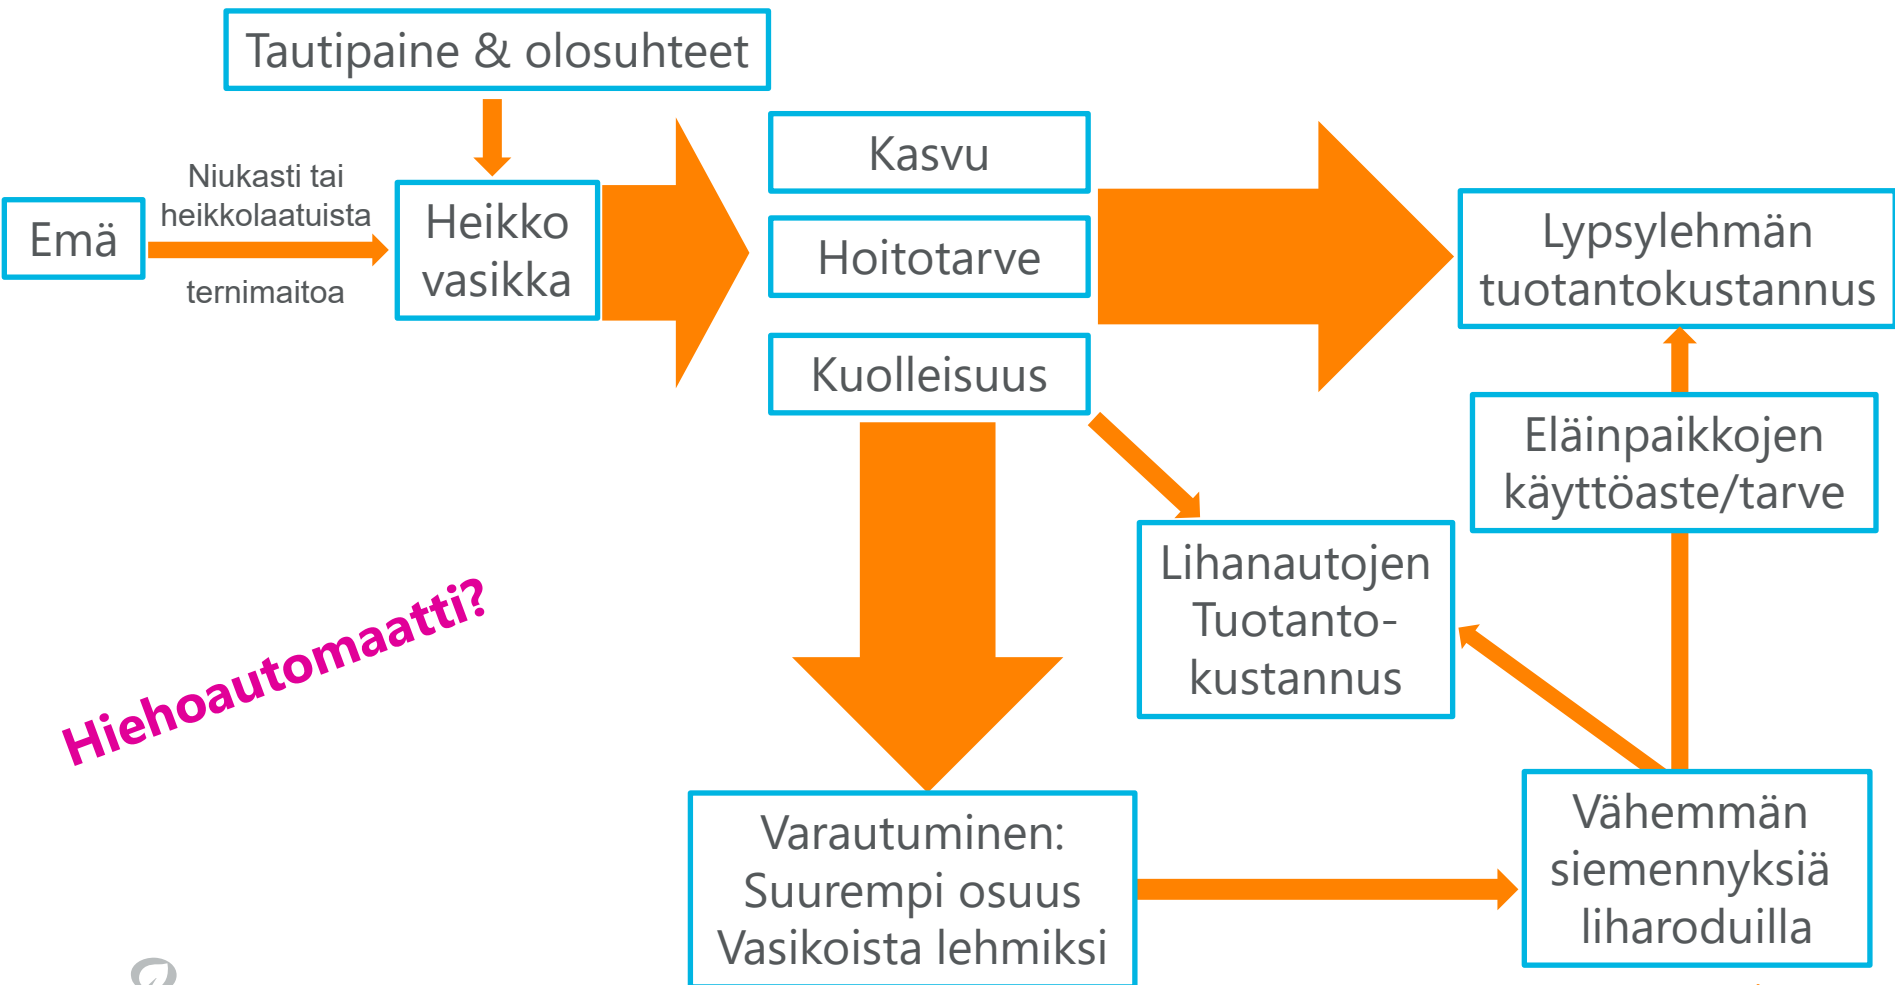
Tautipaine & olosuhteet

Emä

Niukasti tai heikkolaatuista ternimaitoa

Heikko vasikka

Kasvu

Hoitotarve

Kuolleisuus

Lypsylehmän tuotantokustannus

Eläinpaikkojen käyttöaste/tarve

Lihanautojen Tuotanto-kustannus

Hiehoautomaatti?

Varautuminen: Suurempi osuus Vasikoista lehmiksi

Vähemmän siemennyksiä liharoduilla